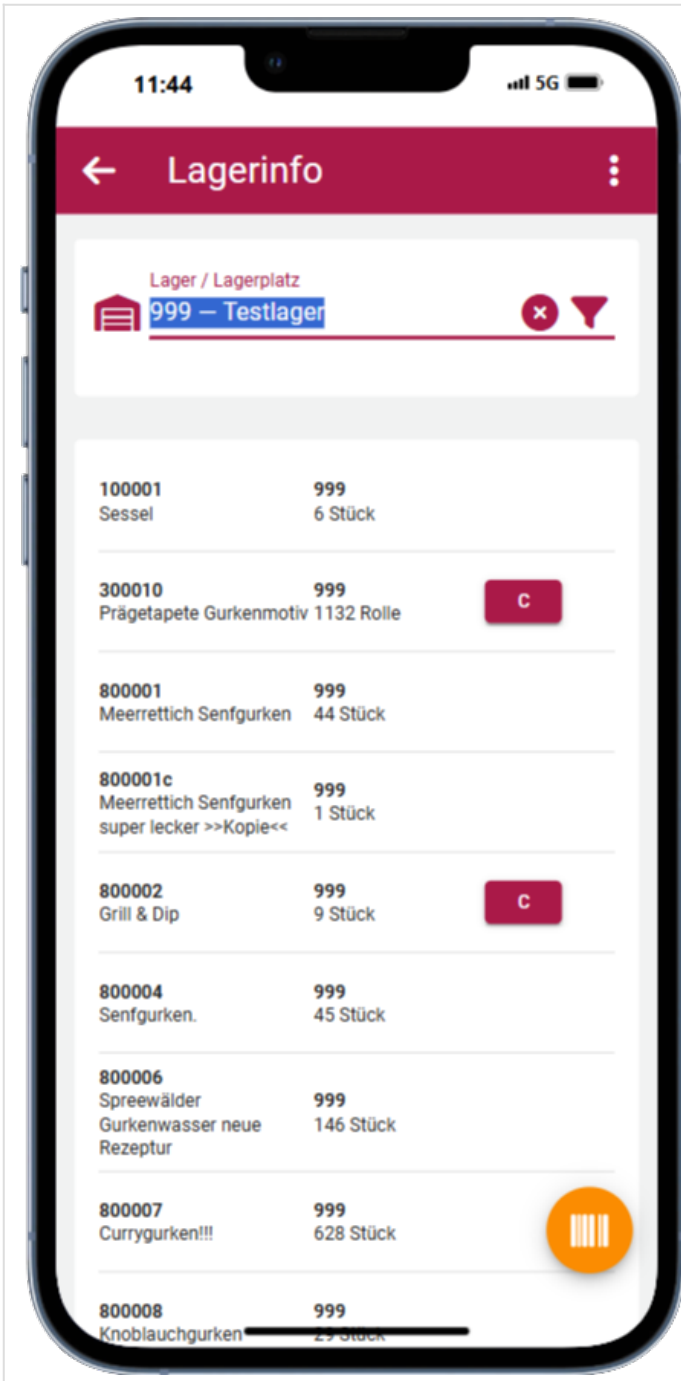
11:44

5G

Lagerinfo

Lager / Lagerplatz
999 – Testlager

100001
Sessel
999
6 Stück

300010
Prägetapete Gurkenmotiv
999
1132 Rolle
C

800001
Meerrettich Senfgurken
999
44 Stück

800001c
Meerrettich Senfgurken super lecker >>Kopie<<
999
1 Stück

800002
Grill & Dip
999
9 Stück
C

800004
Senfgurken.
999
45 Stück

800006
Spreewälder Gurkenwasser neue Rezeptur
999
146 Stück

800007
Currygurken!!!
999
628 Stück

800008
Knoblauchgurken
999
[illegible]